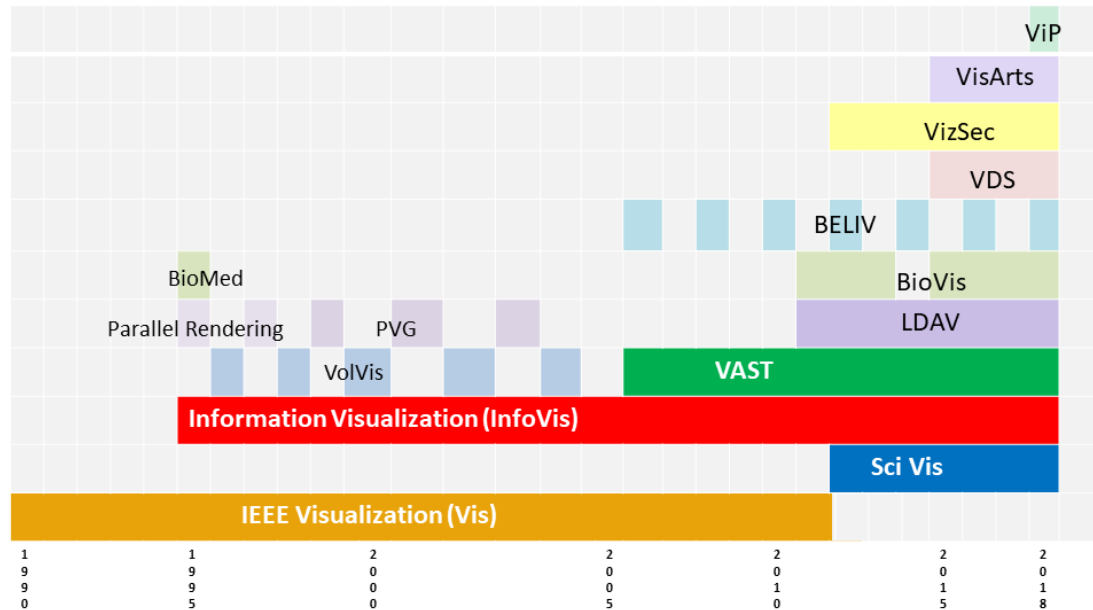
ViP

VisArts

VizSec

VDS

BELIV

BioMed

BioVis

Parallel Rendering

PVG

LDAV

VolVis

VAST

Information Visualization (InfoVis)

Sci Vis

IEEE Visualization (Vis)

1990

1995

2000

2005

2010

2015

2018